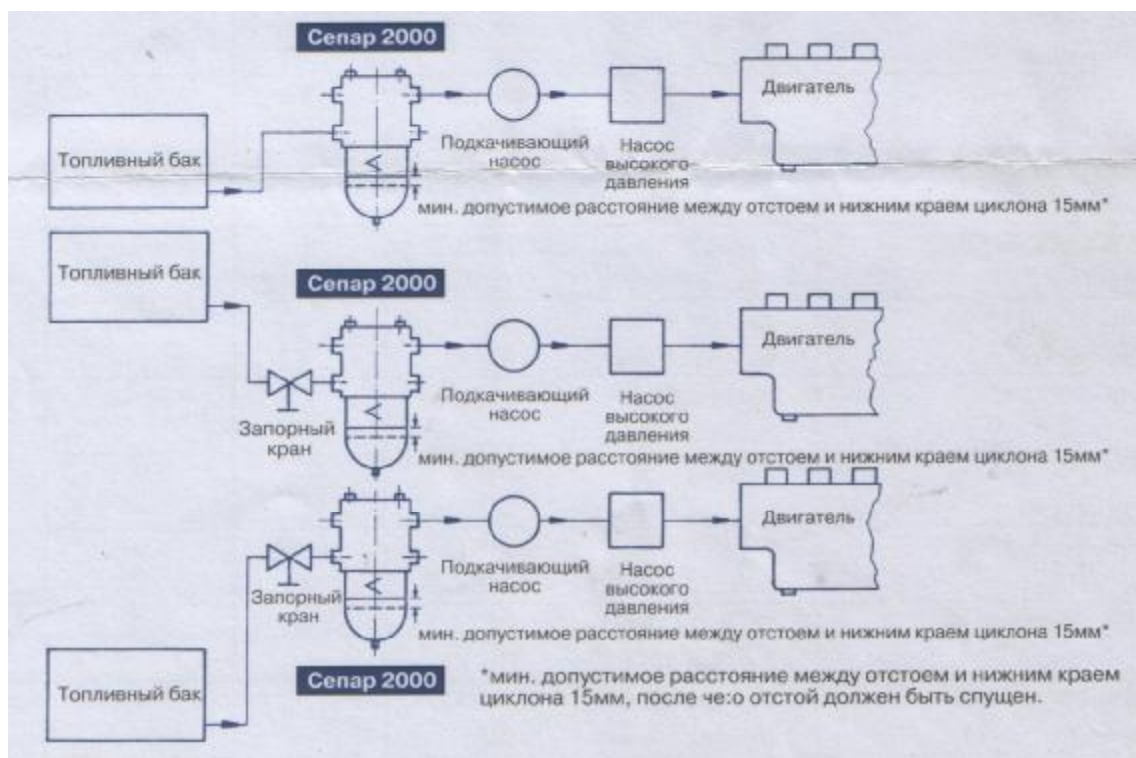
Сепар 2000

Топливный бак

Подкачивающий насос

Насос высокого давления

Двигатель

мин. допустимое расстояние между отстоем и нижним краем циклона 15мм*

Топливный бак

Сепар 2000

Запорный кран

Подкачивающий насос

Насос высокого давления

Двигатель

мин. допустимое расстояние между отстоем и нижним краем циклона 15мм*

Запорный кран

Подкачивающий насос

Насос высокого давления

Двигатель

мин. допустимое расстояние между отстоем и нижним краем циклона 15мм*

Топливный бак

Сепар 2000

*мин. допустимое расстояние между отстоем и нижним краем циклона 15мм, после че:о отстой должен быть спущен.